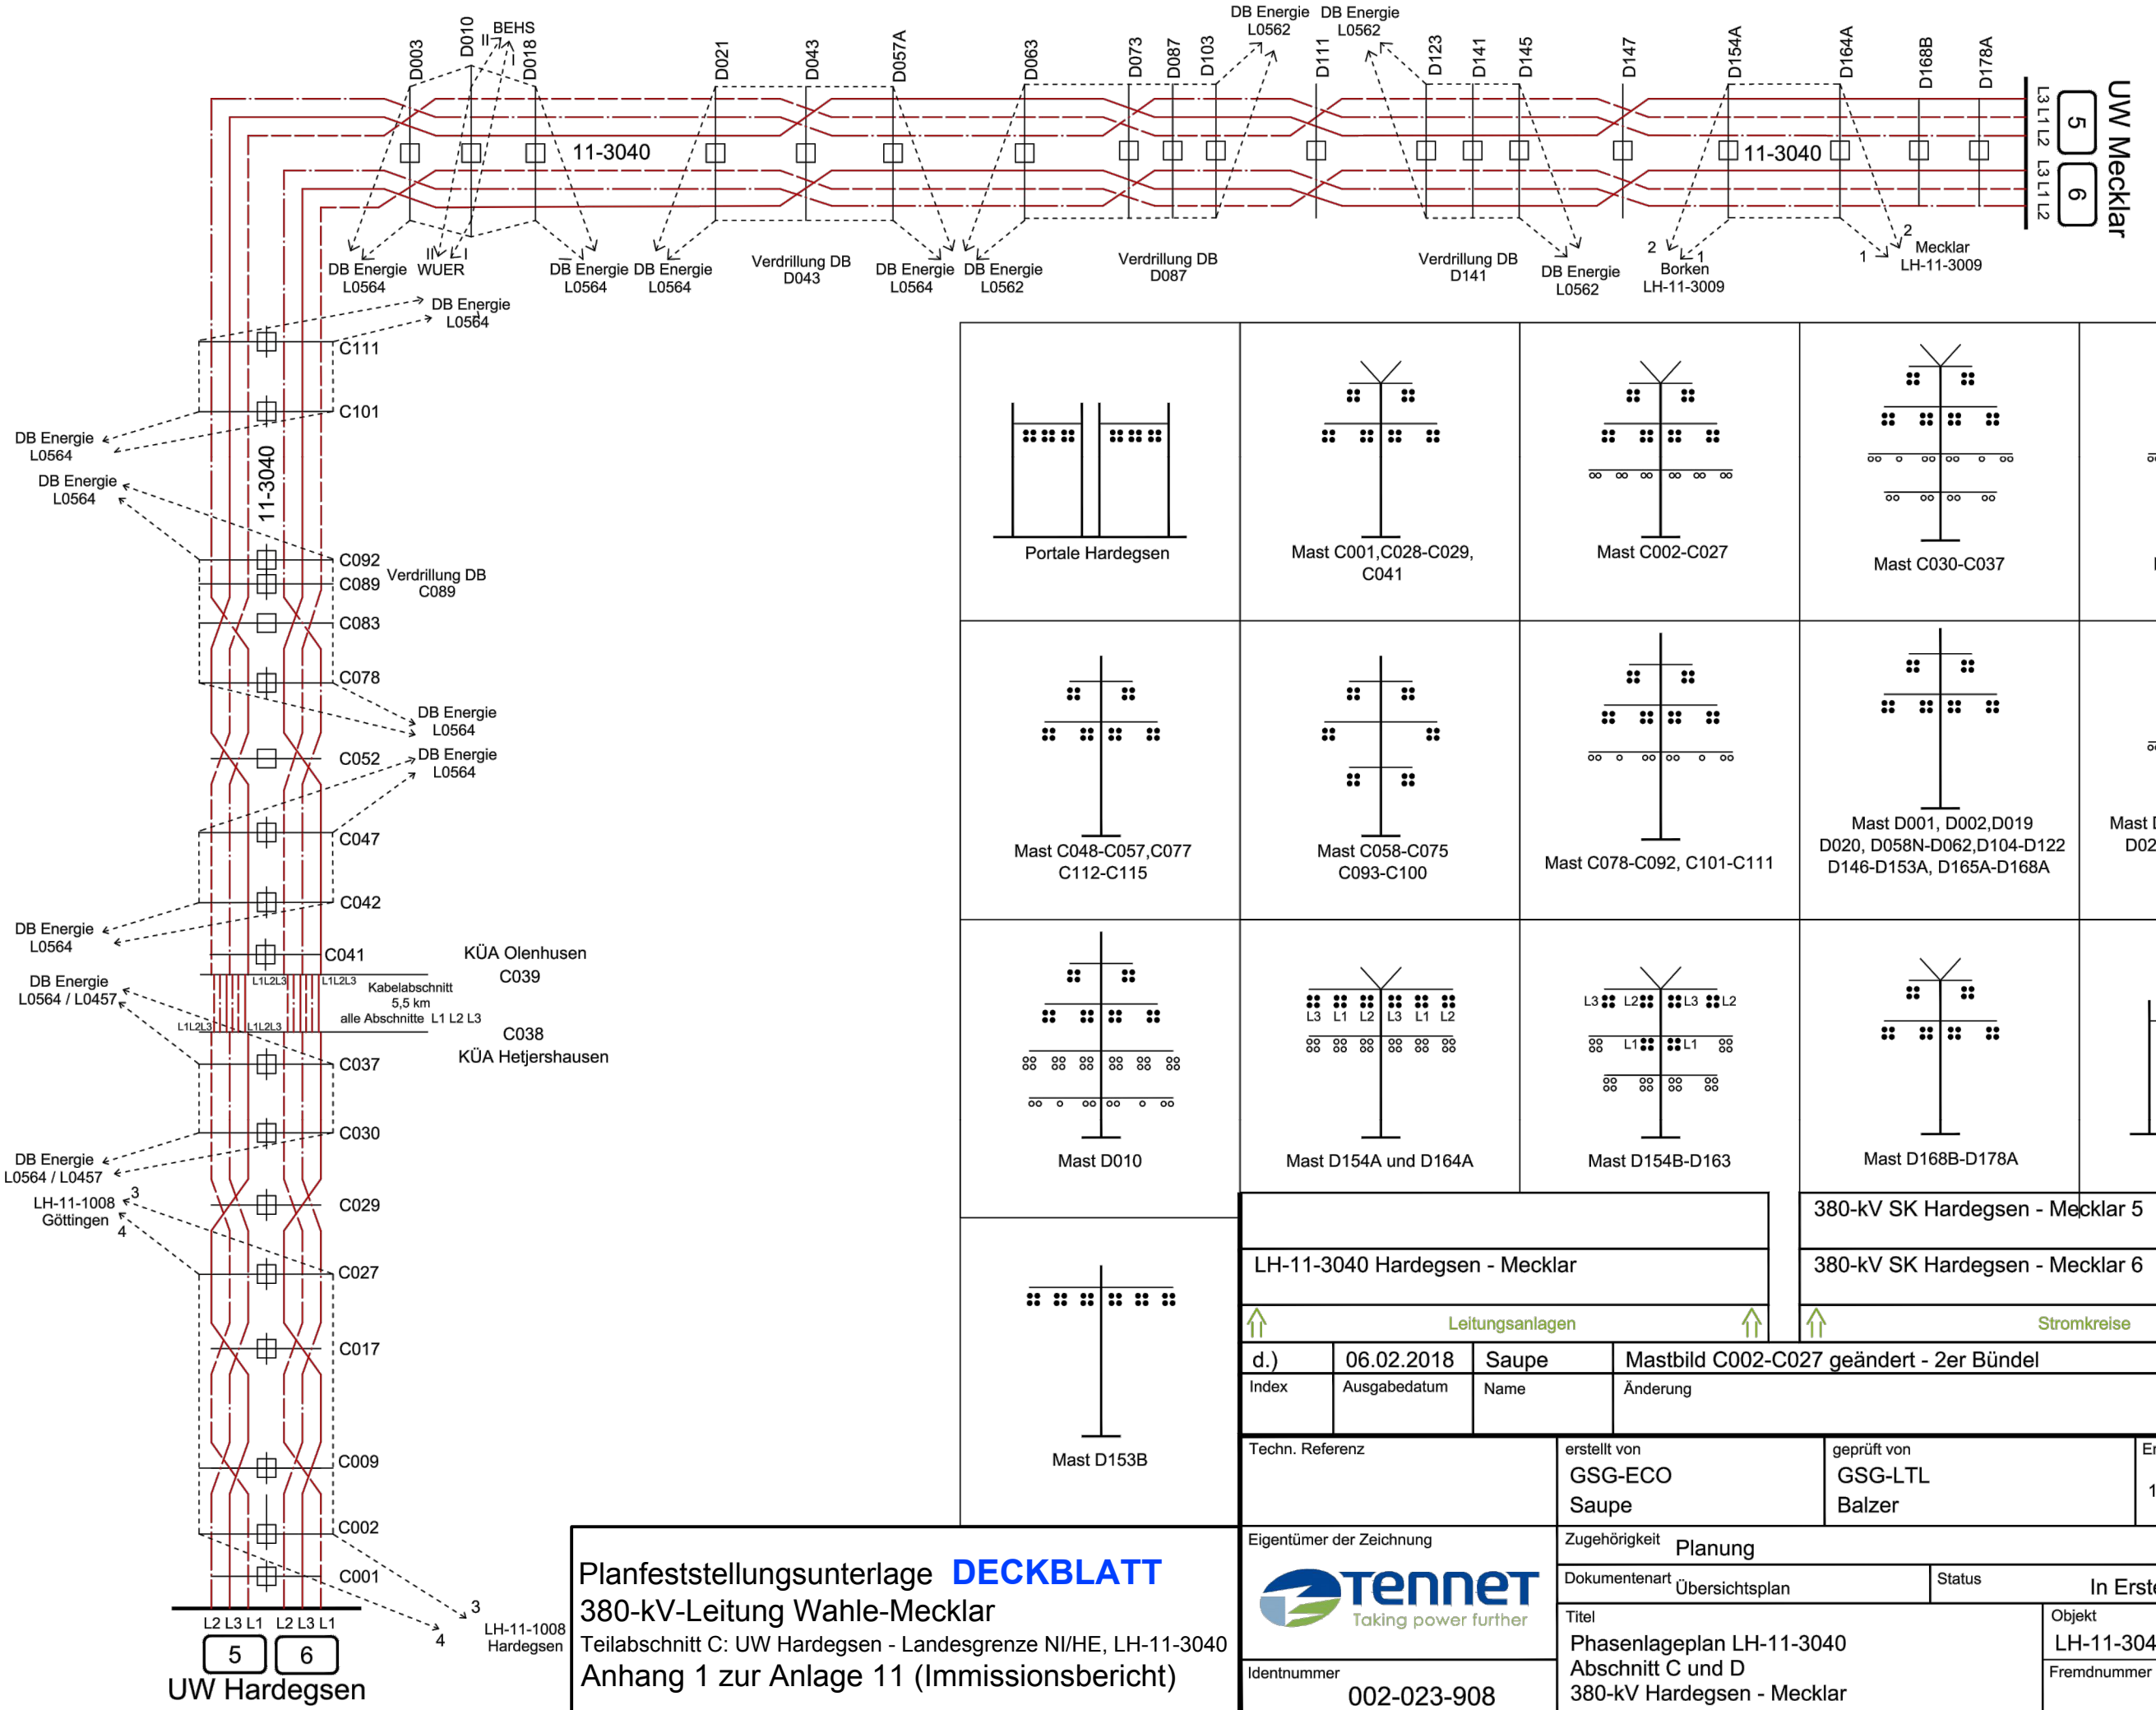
D003 D010 BEHS D018 D021 D043 D057A D063 D073 D087 D103 DB Energie L0562 DB Energie L0562 D111 D123 D141 D145 D147 D154A D164A D168B D178A

11-3040 11-3040

L3 L1 L2 L3 L1 L2

5 6

UW Mecklar

DB Energie L0564 WUER DB Energie L0564 DB Energie L0564 Verdrillung DB D043 DB Energie L0564 DB Energie L0562 Verdrillung DB D087 Verdrillung DB D141 DB Energie L0562 2 1 Borken LH-11-3009 1 2 Mecklar LH-11-3009

DB Energie L0564

C111
C101
DB Energie L0564
DB Energie L0564
11-3040
C092
C089 Verdrillung DB C089
C083
C078
DB Energie L0564
C052
DB Energie L0564
C047
C042
DB Energie L0564
C041 KÜA Olenhusen C039
DB Energie L0564 / L0457
L1L2L3 L1L2L3 Kabelabschnitt 5,5 km alle Abschnitte L1 L2 L3
L1L2L3 L1L2L3 C038 KÜA Hetjershausen
C037
C030
DB Energie L0564 / L0457
LH-11-1008 Göttingen 3 4
C029
C027
C017
C009
C002
C001
3 4 LH-11-1008 Hardegsen
L2 L3 L1 L2 L3 L1
5 6
UW Hardegsen

Portale Hardegsen
Mast C001,C028-C029, C041
Mast C002-C027
Mast C030-C037
Mast C048-C057,C077 C112-C115
Mast C058-C075 C093-C100
Mast C078-C092, C101-C111
Mast D001, D002,D019 D020, D058N-D062,D104-D122 D146-D153A, D165A-D168A
Mast D02
Mast D010
L3 L1 L2 L3 L1 L2
Mast D154A und D164A
L3 L2 L3 L2 L1 L1
Mast D154B-D163
Mast D168B-D178A
Mast D153B

LH-11-3040 Hardegsen - Mecklar
Leitungsanlagen
380-kV SK Hardegsen - Mecklar 5
380-kV SK Hardegsen - Mecklar 6
Stromkreise

| d.) | 06.02.2018 | Saupe | Mastbild C002-C027 geändert - 2er Bündel |
|---|---|---|---|
| Index | Ausgabedatum | Name | Änderung |

Techn. Referenz
erstellt von GSG-ECO Saupe
geprüft von GSG-LTL Balzer

Planfeststellungsunterlage DECKBLATT
380-kV-Leitung Wahle-Mecklar
Teilabschnitt C: UW Hardegsen - Landesgrenze NI/HE, LH-11-3040
Anhang 1 zur Anlage 11 (Immissionsbericht)

Eigentümer der Zeichnung
TenneT Taking power further
Identnummer 002-023-908
Zugehörigkeit Planung
Dokumentenart Übersichtsplan
Status In Erst
Titel Phasenlageplan LH-11-3040 Abschnitt C und D 380-kV Hardegsen - Mecklar
Objekt LH-11-304
Fremdnummer